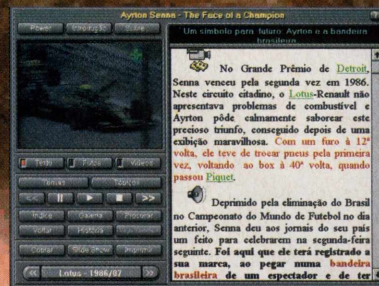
Ayrton Senna - The Face of a Champion

Power

Um símbolo para futuro: Ayrton e a bandeira brasileira

No Grande Prémio de Detroit, Senna venceu pela segunda vez em 1986. Neste circuito citadino, o Lotus-Renault não apresentava problemas de combustível e Ayrton pôde calmamente saborear este precioso triunfo, conseguido depois de uma exibição maravilhosa. Com um furo à 12ª volta, ele teve de trocar pneus pela primeira vez, voltando ao box à 40ª volta, quando passou Piquet.

Deprimido pela eliminação do Brasil no Campeonato do Mundo de Futebol no dia anterior, Senna deu aos jornais do seu país um feito para celebrarem na segunda-feira seguinte. Foi aqui que ele terá registado a sua marca, ao pegar numa bandeira brasileira de um espectador e de ter

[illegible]

Lotus - 1986/87